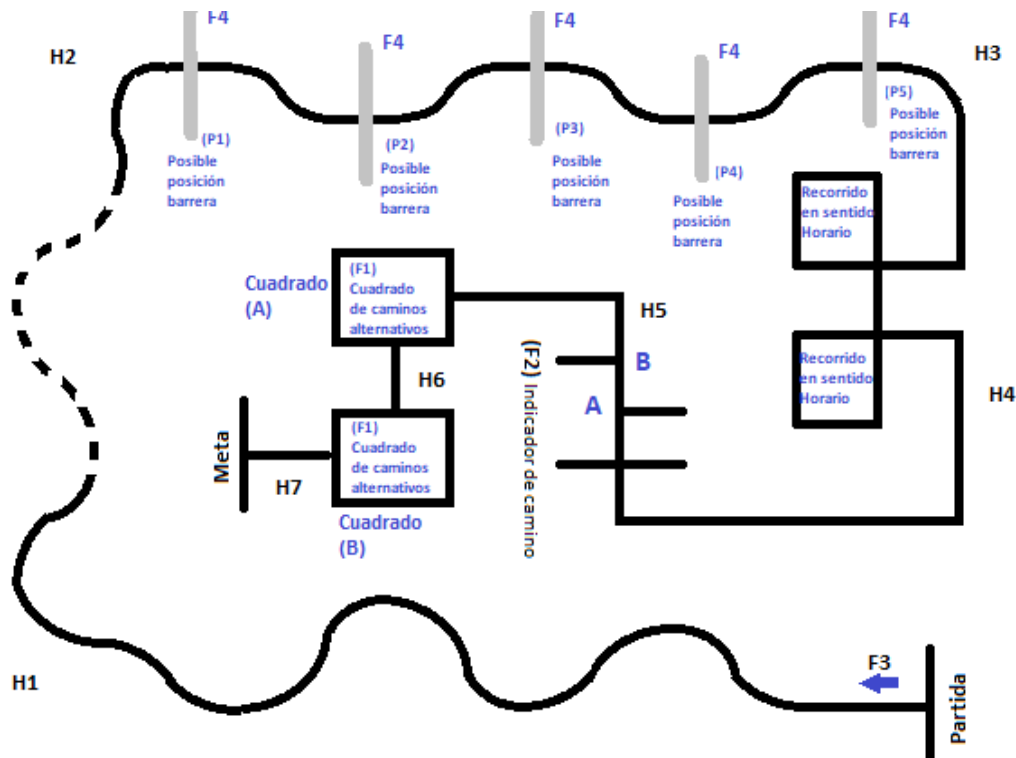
F4
F4
F4
F4
F4
H2
H3
(P1) Posible posición barrera
(P2) Posible posición barrera
(P3) Posible posición barrera
(P4) Posible posición barrera
(P5) Posible posición barrera
Recorrido en sentido Horario
Cuadrado (A)
(F1) Cuadrado de caminos alternativos
H5
(F2) Indicador de camino
B
A
Recorrido en sentido Horario
H4
H6
Meta
H7
(F1) Cuadrado de caminos alternativos
Cuadrado (B)
H1
F3
Partida